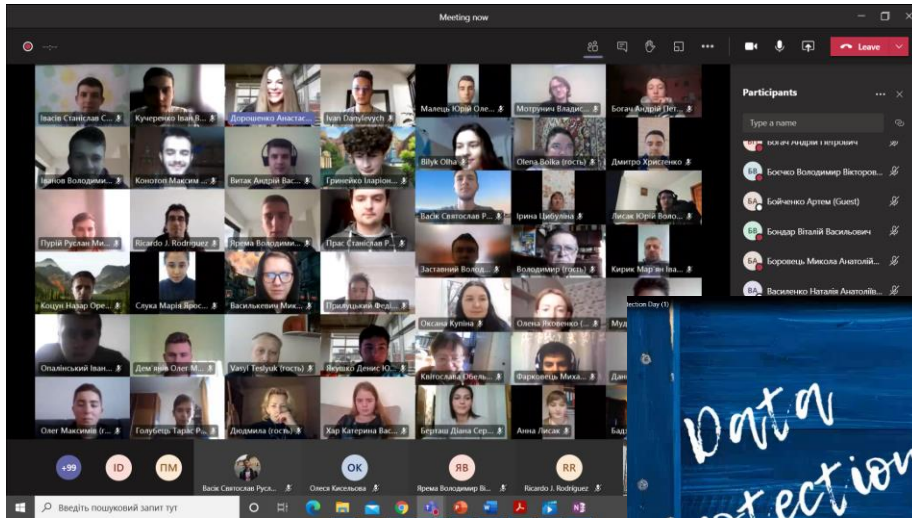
Meeting now

Leave

Participants

Type a name

Богач Андрій Петрович
Боєчко Володимир Вікторов...
Бойченко Артем (Guest)
Бондар Віталій Васильович
Боровець Микола Анатолій...
Василенко Наталія Анатолів...

Івасів Станіслав С...
Кучеренко Іван В...
Дорошенко Анастас...
Ivan Danylevych
Малець Юрій Оле...
Мотрунич Владис...
Богач Андрій Пет...
Іванов Володими...
Конотоп Максим ...
Витак Андрій Вас...
Гринейко Іларіон...
Bilyk Olha
Olena Boika (гость)
Дмитро Христенко
Пурій Руслан Ми...
Ricardo J. Rodriguez
Ярема Володими...
Прас Станіслав Р...
Васік Святослав Р...
Ірина Цибуліна
Лисак Юрій Воло...
Слука Марія Ярос...
Василькевич Мик...
Прилуцький Феді...
Заставний Воло...
Володимир (гость)
Кирик Мар'ян Іва...
Коцун Назар Оре...
Оксана Купіна
Олена Яковенко (...
Опалінський Іван...
Дем'янів Олег М...
Vasyl Teslyuk (гость)
Явушко Денис Ю...
Квітослава Обель...
Фарковець Миха...
Олег Максимів (г...
Голубець Тарас Р...
Людмила (гость)
Хар Катерина Вас...
Берташ Діана Сер...
Анна Лисак

+99
ID
ПМ
Васік Святослав Рус...
OK
Олеся Кисельова
ЯВ
Ярема Володимир Ві...
RR
Ricardo J. Rodriguez

ection Day (1)

Data
Protection

Введіть пошуковий запит тут